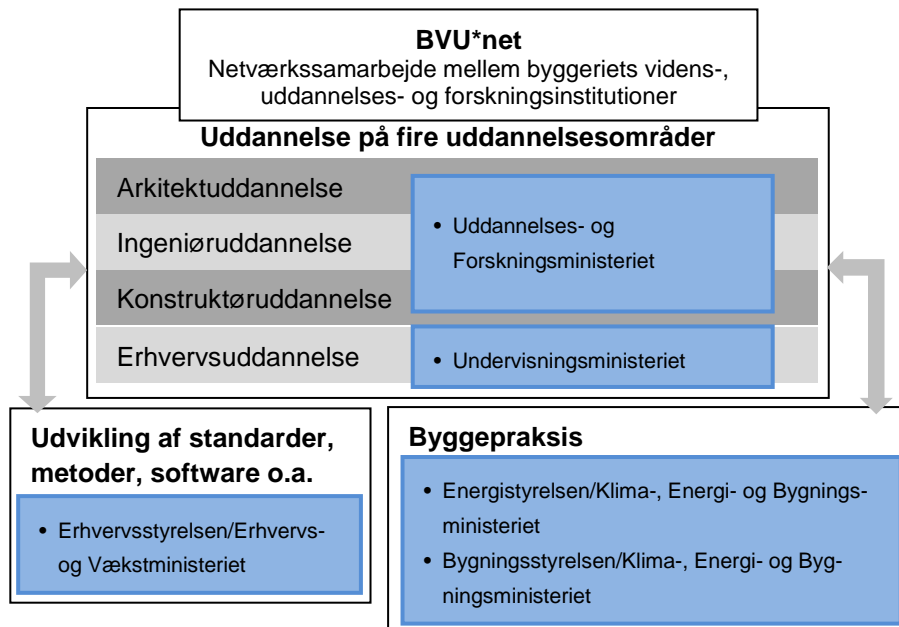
**BVU*net**
Netværkssamarbejde mellem byggeriets videns-, uddannelses- og forskningsinstitutioner

**Uddannelse på fire uddannelsesområder**

Arkitektuddannelse
Ingeniøruddannelse
Konstruktøruddannelse
Erhvervsuddannelse

• Uddannelses- og Forskningsministeriet

• Undervisningsministeriet

**Udvikling af standarder, metoder, software o.a.**

• Erhvervsstyrelsen/Erhvervs- og Vækstministeriet

**Byggepraksis**

• Energistyrelsen/Klima-, Energi- og Bygningsministeriet
• Bygningsstyrelsen/Klima-, Energi- og Bygningsministeriet